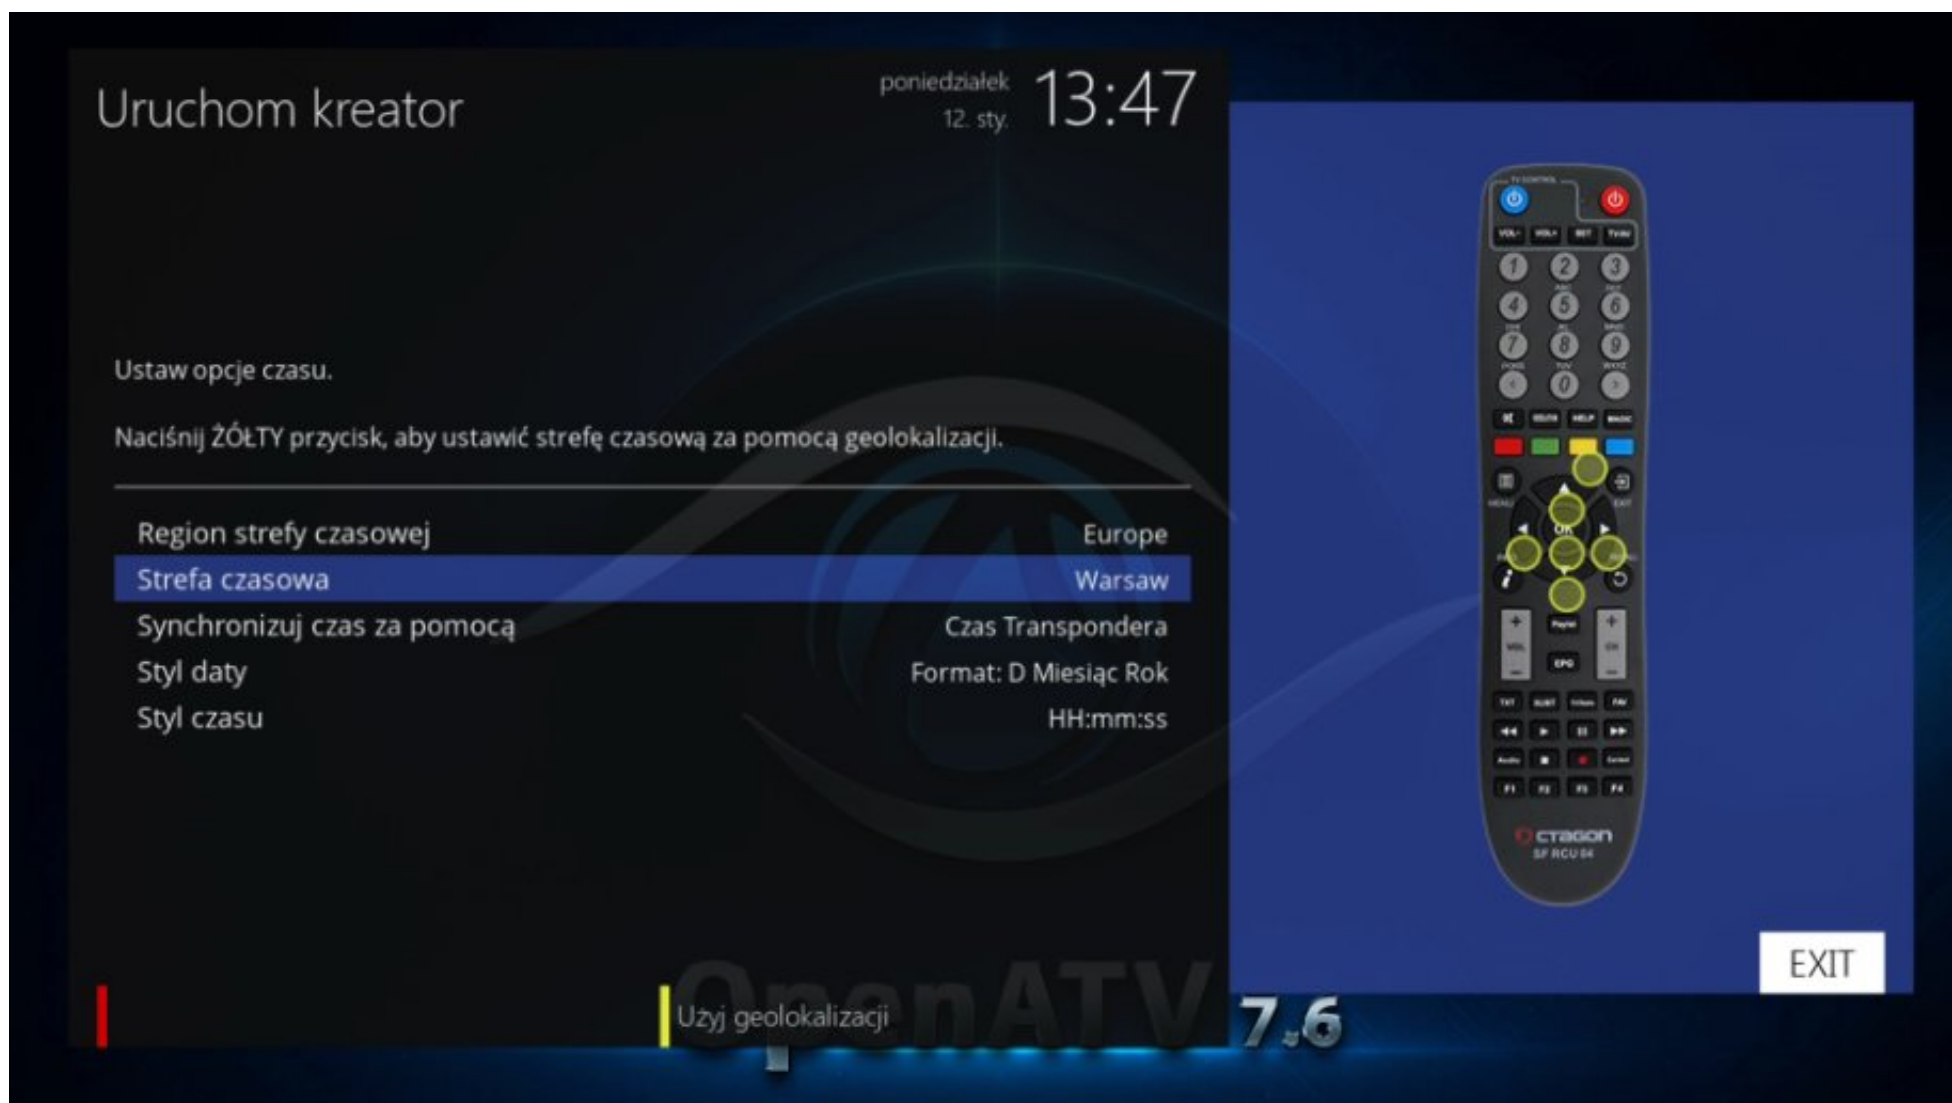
Uruchom kreator

poniedziałek
12. sty.
13:47

Ustaw opcje czasu.

Naciśnij ŻÓŁTY przycisk, aby ustawić strefę czasową za pomocą geolokalizacji.

| | |
|---|---|
| Region strefy czasowej | Europe |
| Strefa czasowa | Warsaw |
| Synchronizuj czas za pomocą | Czas Transpondera |
| Styl daty | Format: D Miesiąc Rok |
| Styl czasu | HH:mm:ss |

Użyj geolokalizacji

OpenATV 7.6

EXIT

OK
EPG
Octagon
SF RCU 04